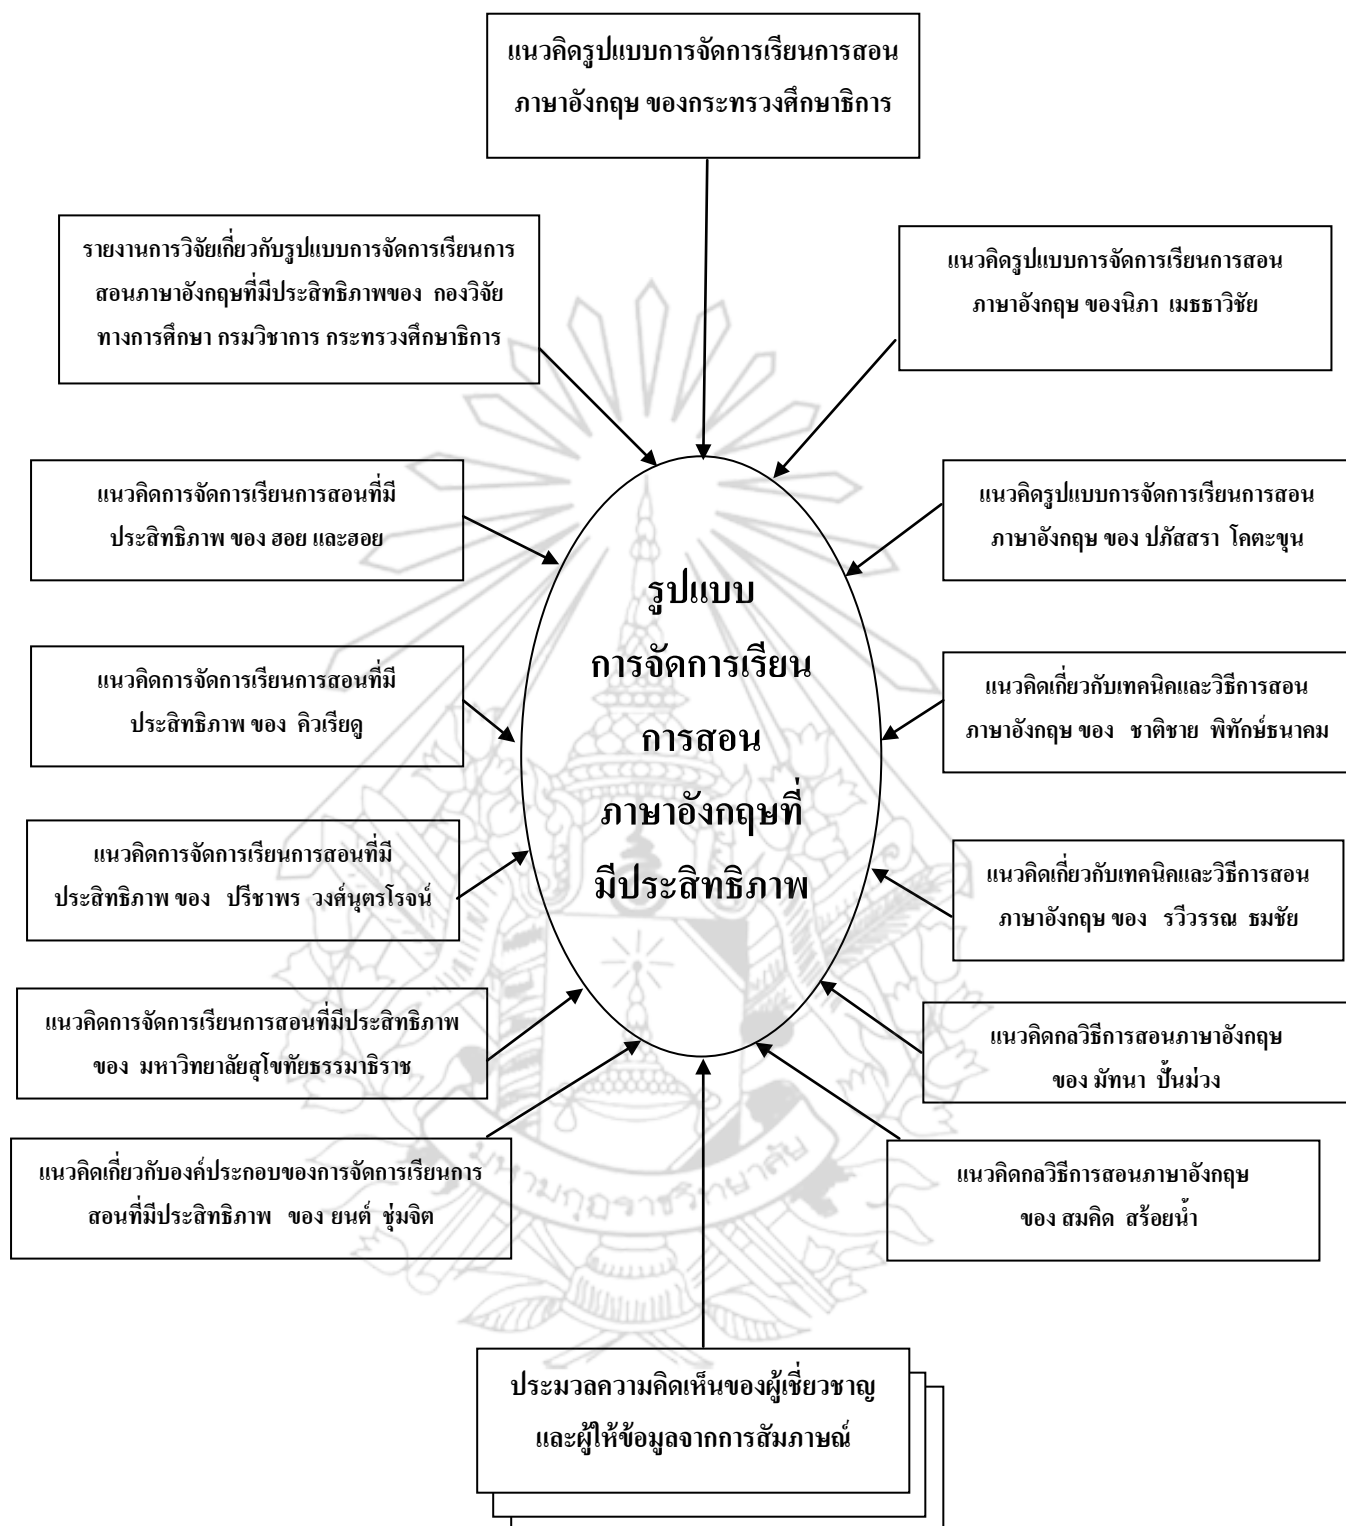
แนวคิดรูปแบบการจัดการเรียนการสอนภาษาอังกฤษ ของกระทรวงศึกษาธิการ

รายงานการวิจัยเกี่ยวกับรูปแบบการจัดการเรียนการสอนภาษาอังกฤษที่มีประสิทธิภาพของ กองวิจัยทางการศึกษา กรมวิชาการ กระทรวงศึกษาธิการ

แนวคิดรูปแบบการจัดการเรียนการสอนภาษาอังกฤษ ของนิภา เมธธาวิชัย

แนวคิดการจัดการเรียนการสอนที่มีประสิทธิภาพ ของ ฮอย และฮอย

แนวคิดรูปแบบการจัดการเรียนการสอนภาษาอังกฤษ ของ ปภัสสรา โคตะขุน

รูปแบบการจัดการเรียนการสอนภาษาอังกฤษที่มีประสิทธิภาพ

แนวคิดการจัดการเรียนการสอนที่มีประสิทธิภาพ ของ คิวเรียดู

แนวคิดเกี่ยวกับเทคนิคและวิธีการสอนภาษาอังกฤษ ของ ชาติชาย พิทักษ์ธนาคม

แนวคิดการจัดการเรียนการสอนที่มีประสิทธิภาพ ของ ปรีชาพร วงศ์นุตรโรจน์

แนวคิดเกี่ยวกับเทคนิคและวิธีการสอนภาษาอังกฤษ ของ รวีวรรณ ธมชัย

แนวคิดการจัดการเรียนการสอนที่มีประสิทธิภาพ ของ มหาวิทยาลัยสุโขทัยธรรมาธิราช

แนวคิดกลวิธีการสอนภาษาอังกฤษ ของ มัทนา ปั้นม่วง

แนวคิดเกี่ยวกับองค์ประกอบของการจัดการเรียนการสอนที่มีประสิทธิภาพ ของ ยนต์ ชุ่มจิต

แนวคิดกลวิธีการสอนภาษาอังกฤษ ของ สมคิด สร้อยน้ำ

ประมวลความคิดเห็นของผู้เชี่ยวชาญและผู้ให้ข้อมูลจากการสัมภาษณ์